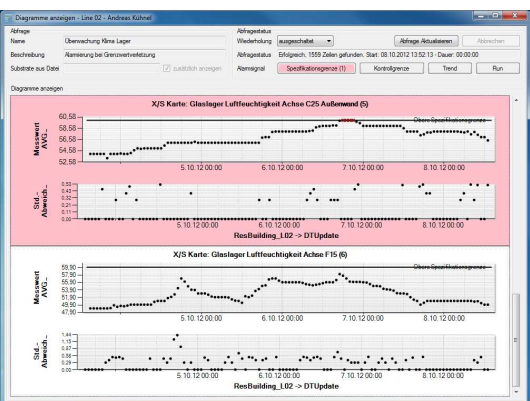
Diagramme anzeigen - Line 02 - Andreas Kühnel

Abfrage
Name
Überwachung Klima Lager
Beschreibung
Alarmierung bei Grenzwertverletzung
Substrate aus Datei
zusätzlich anzeigen

Abfragestatus
Wiederholung
ausgeschaltet
Abfrage Aktualisieren
Abbrechen
Abfragestatus
Erfolgreich, 1559 Zeilen gefunden. Start: 08.10.2012 13:52:13 - Dauer: 00:00:00
Alarmsignal
Spezifikationsgrenze (1)
Kontrollgrenze
Trend
Run

Diagramme anzeigen

X/S Karte: Glaslager Luftfeuchtigkeit Achse C25 Außenwand (5)
Messwert AVG_
60,58
58,58
56,58
54,58
52,58
Obere Spezifikationsgrenze
5.10.12 00:00
6.10.12 00:00
7.10.12 00:00
8.10.12 00:00
Std._ Abweich.
0,53
0,43
0,32
0,21
0,11
0,00
5.10.12 00:00
6.10.12 00:00
7.10.12 00:00
8.10.12 00:00
ResBuilding_L02 -> DTUpdate

X/S Karte: Glaslager Luftfeuchtigkeit Achse F15 (6)
Messwert AVG_
59,90
57,90
55,90
53,90
51,90
49,90
47,90
Obere Spezifikationsgrenze
5.10.12 00:00
6.10.12 00:00
7.10.12 00:00
8.10.12 00:00
Std._ Abweich.
1,44
1,15
0,87
0,58
0,29
0,00
5.10.12 00:00
6.10.12 00:00
7.10.12 00:00
8.10.12 00:00
ResBuilding_L02 -> DTUpdate